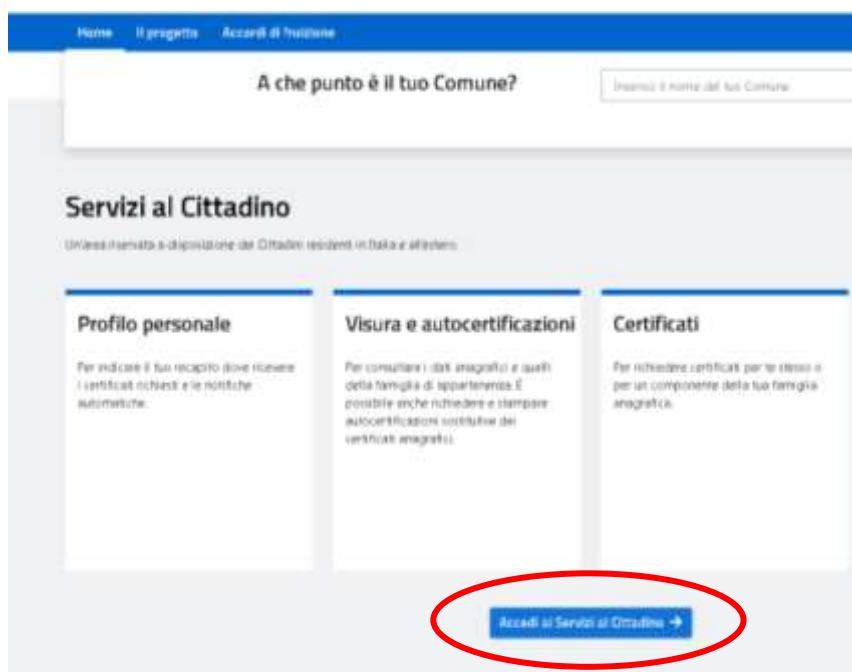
Home Il progetto Accordi di fruizione

A che punto è il tuo Comune?

Inserisci il nome del tuo Comune

Servizi al Cittadino

Un'area riservata a disposizione dei Cittadini residenti in Italia e all'estero.

Profilo personale

Per indicare il tuo recapito dove ricevere i certificati richiesti e le notifiche automatiche.

Visura e autocertificazioni

Per consultare i dati anagrafici e quelli della famiglia di appartenenza. È possibile anche richiedere e stampare autocertificazioni sostitutive dei certificati anagrafici.

Certificati

Per richiedere certificati per te stesso o per un componente della tua famiglia anagrafica.

Accedi ai Servizi al Cittadino →